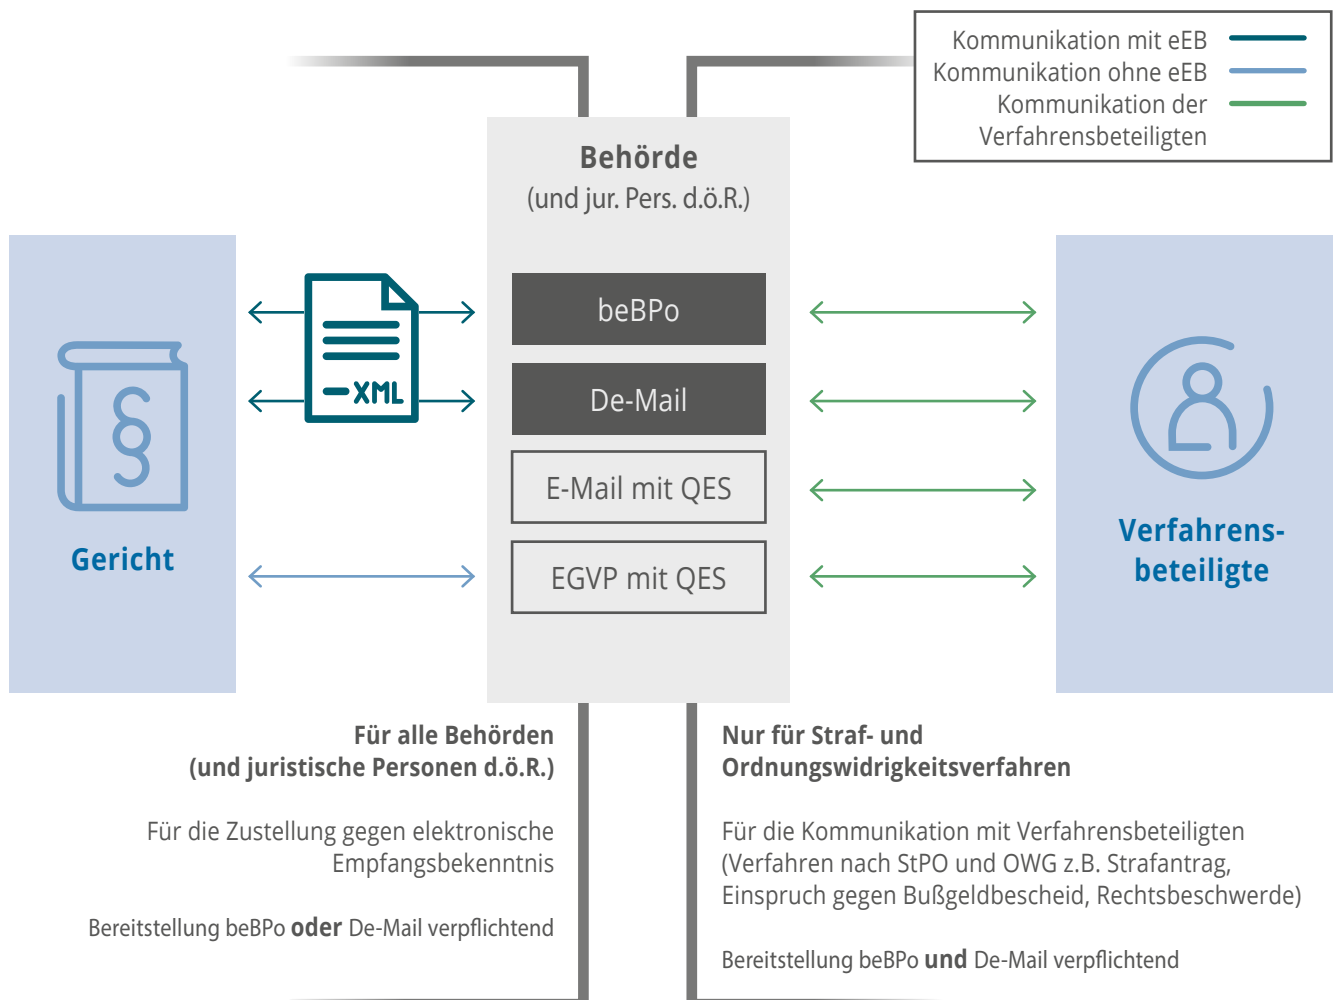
Kommunikation mit eEB
Kommunikation ohne eEB
Kommunikation der Verfahrensbeteiligten

Behörde
(und jur. Pers. d.ö.R.)

Gericht

XML

beBPo

De-Mail

E-Mail mit QES

EGVP mit QES

Verfahrens-beteiligte

Für alle Behörden
(und juristische Personen d.ö.R.)

Für die Zustellung gegen elektronische Empfangsbekenntnis

Bereitstellung beBPo **oder** De-Mail verpflichtend

Nur für Straf- und Ordnungswidrigkeitsverfahren

Für die Kommunikation mit Verfahrensbeteiligten (Verfahren nach StPO und OWG z.B. Strafantrag, Einspruch gegen Bußgeldbescheid, Rechtsbeschwerde)

Bereitstellung beBPo **und** De-Mail verpflichtend